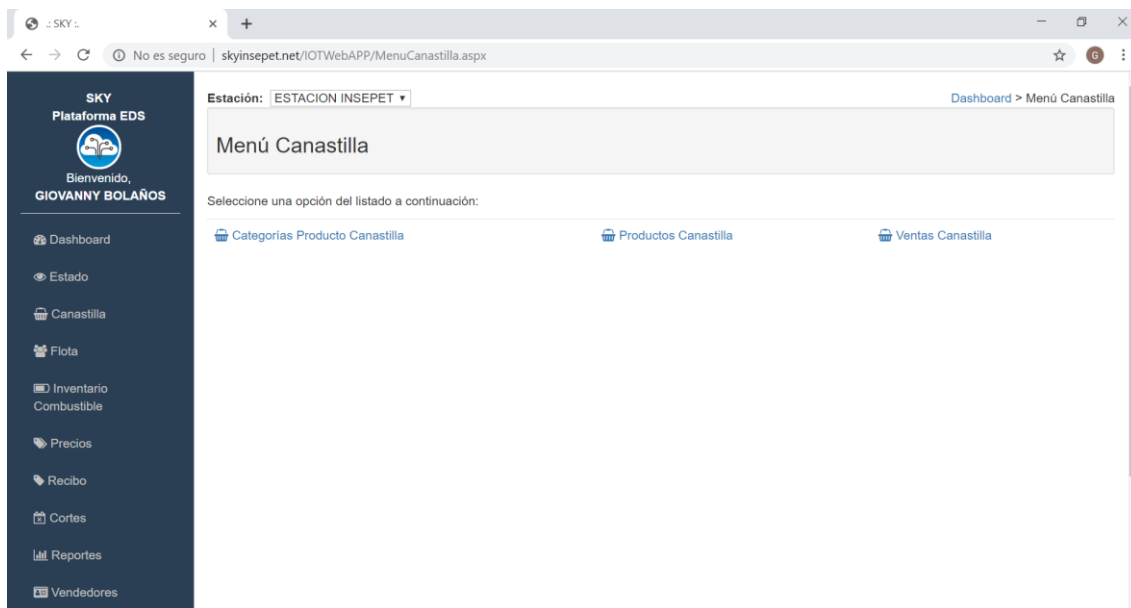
.: SKY :.

No es seguro | skyinsepet.net/IOTWebAPP/MenuCanastilla.aspx

G

SKY
Plataforma EDS

Bienvenido,
GIOVANNY BOLAÑOS

Dashboard

Estado

Canastilla

Flota

Inventario Combustible

Precios

Recibo

Cortes

Reportes

Vendedores

Estación: ESTACION INSEPET

Dashboard > Menú Canastilla

Menú Canastilla

Seleccione una opción del listado a continuación:

Categorías Producto Canastilla

Productos Canastilla

Ventas Canastilla